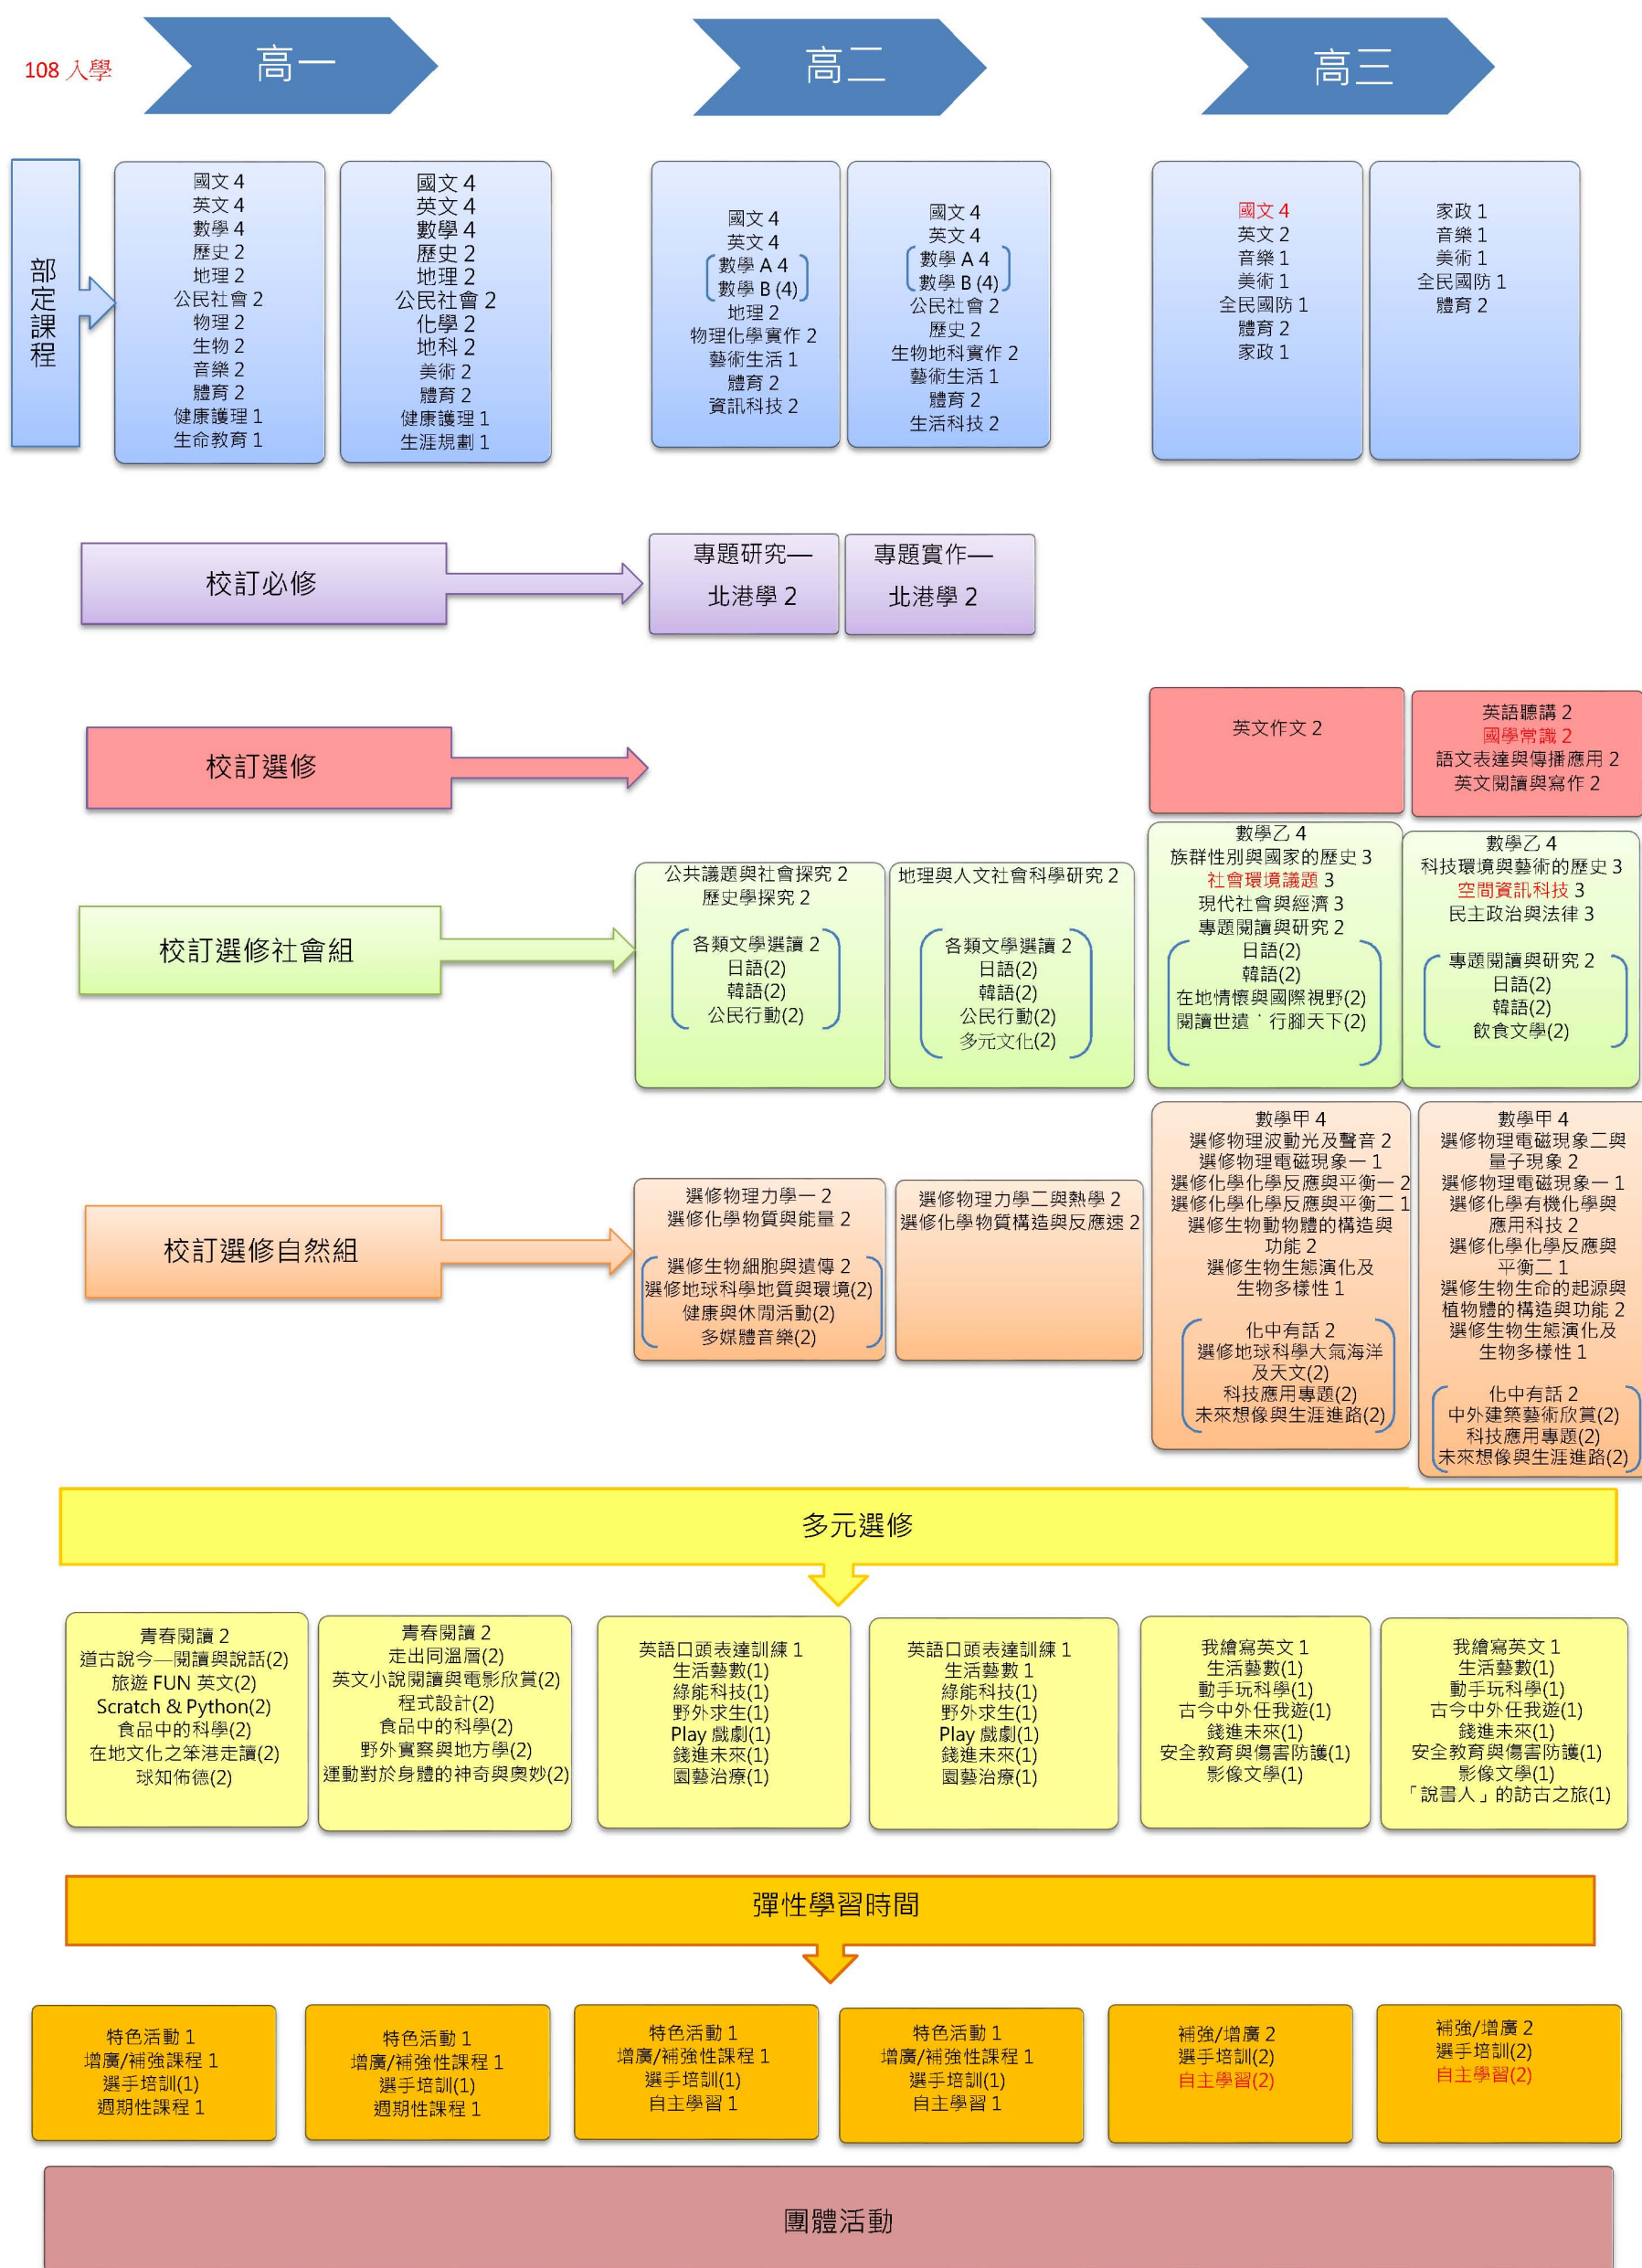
108 入學

高一

高二

高三

部定課程

國文 4
英文 4
數學 4
歷史 2
地理 2
公民社會 2
物理 2
生物 2
音樂 2
體育 2
健康護理 1
生命教育 1

國文 4
英文 4
數學 4
歷史 2
地理 2
公民社會 2
化學 2
地科 2
美術 2
體育 2
健康護理 1
生涯規劃 1

國文 4
英文 4
數學 A 4
數學 B (4)
地理 2
物理化學實作 2
藝術生活 1
體育 2
資訊科技 2

國文 4
英文 4
數學 A 4
數學 B (4)
公民社會 2
歷史 2
生物地科實作 2
藝術生活 1
體育 2
生活科技 2

國文 4
英文 2
音樂 1
美術 1
全民國防 1
體育 2
家政 1

家政 1
音樂 1
美術 1
全民國防 1
體育 2

校訂必修

專題研究—北港學 2

專題實作—北港學 2

校訂選修

英文作文 2

英語聽講 2
國學常識 2
語文表達與傳播應用 2
英文閱讀與寫作 2

校訂選修社會組

公共議題與社會探究 2
歷史學探究 2
各類文學選讀 2
日語(2)
韓語(2)
公民行動(2)

地理與人文社會科學研究 2
各類文學選讀 2
日語(2)
韓語(2)
公民行動(2)
多元文化(2)

數學乙 4
族群性別與國家的歷史 3
社會環境議題 3
現代社會與經濟 3
專題閱讀與研究 2
日語(2)
韓語(2)
在地情懷與國際視野(2)
閱讀世遺 行腳天下(2)

數學乙 4
科技環境與藝術的歷史 3
空間資訊科技 3
民主政治與法律 3
專題閱讀與研究 2
日語(2)
韓語(2)
飲食文學(2)

校訂選修自然組

選修物理力學一 2
選修化學物質與能量 2
選修生物細胞與遺傳 2
選修地球科學地質與環境(2)
健康與休閒活動(2)
多媒體音樂(2)

選修物理力學二與熱學 2
選修化學物質構造與反應速 2

數學甲 4
選修物理波動光及聲音 2
選修物理電磁現象一 1
選修化學化學反應與平衡一 2
選修化學化學反應與平衡二 1
選修生物動物體的構造與功能 2
選修生物生態演化及生物多樣性 1
化中有話 2
選修地球科學大氣海洋及天文(2)
科技應用專題(2)
未來想像與生涯進路(2)

數學甲 4
選修物理電磁現象二與量子現象 2
選修物理電磁現象一 1
選修化學有機化學與應用科技 2
選修化學化學反應與平衡二 1
選修生物生命的起源與植物體的構造與功能 2
選修生物生態演化及生物多樣性 1
化中有話 2
中外建築藝術欣賞(2)
科技應用專題(2)
未來想像與生涯進路(2)

多元選修

青春閱讀 2
道古說今—閱讀與說話(2)
旅遊 FUN 英文(2)
Scratch & Python(2)
食品中的科學(2)
在地文化之筆港走讀(2)
球知佈德(2)

青春閱讀 2
走出同溫層(2)
英文小說閱讀與電影欣賞(2)
程式設計(2)
食品中的科學(2)
野外實察與地方學(2)
運動對於身體的神奇與奧妙(2)

英語口頭表達訓練 1
生活藝數(1)
綠能科技(1)
野外求生(1)
Play 戲劇(1)
錢進未來(1)
園藝治療(1)

英語口頭表達訓練 1
生活藝數 1
綠能科技(1)
野外求生(1)
Play 戲劇(1)
錢進未來(1)
園藝治療(1)

我繪寫英文 1
生活藝數(1)
動手玩科學(1)
古今中外任我遊(1)
錢進未來(1)
安全教育與傷害防護(1)
影像文學(1)

我繪寫英文 1
生活藝數(1)
動手玩科學(1)
古今中外任我遊(1)
錢進未來(1)
安全教育與傷害防護(1)
影像文學(1)
「說書人」的訪古之旅(1)

彈性學習時間

特色活動 1
增廣/補強課程 1
選手培訓(1)
週期性課程 1

特色活動 1
增廣/補強性課程 1
選手培訓(1)
週期性課程 1

特色活動 1
增廣/補強性課程 1
選手培訓(1)
自主學習 1

特色活動 1
增廣/補強性課程 1
選手培訓(1)
自主學習 1

補強/增廣 2
選手培訓(2)
自主學習(2)

補強/增廣 2
選手培訓(2)
自主學習(2)

團體活動